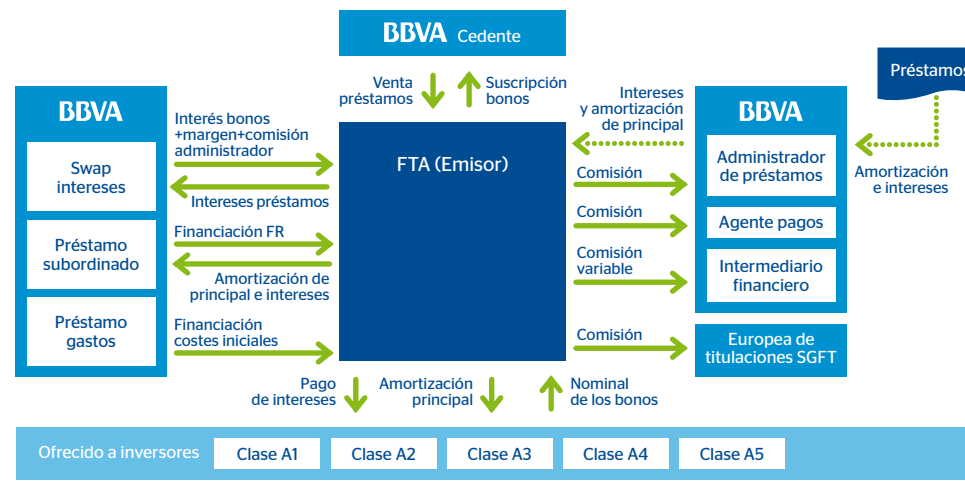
BBVA Cedente

Venta préstamos

Suscripción bonos

BBVA

Swap intereses

Préstamo subordinado

Préstamo gastos

Interés bonos +margen+comisión administrador

Intereses préstamos

Financiación FR

Amortización de principal e intereses

Financiación costes iniciales

FTA (Emisor)

Intereses y amortización de principal

Préstamos

Amortización e intereses

BBVA

Administrador de préstamos

Agente pagos

Intermediario financiero

Comisión

Comisión

Comisión variable

Comisión

Europea de titulaciones SGFT

Pago de intereses

Amortización principal

Nominal de los bonos

Ofrecido a inversores

Clase A1

Clase A2

Clase A3

Clase A4

Clase A5